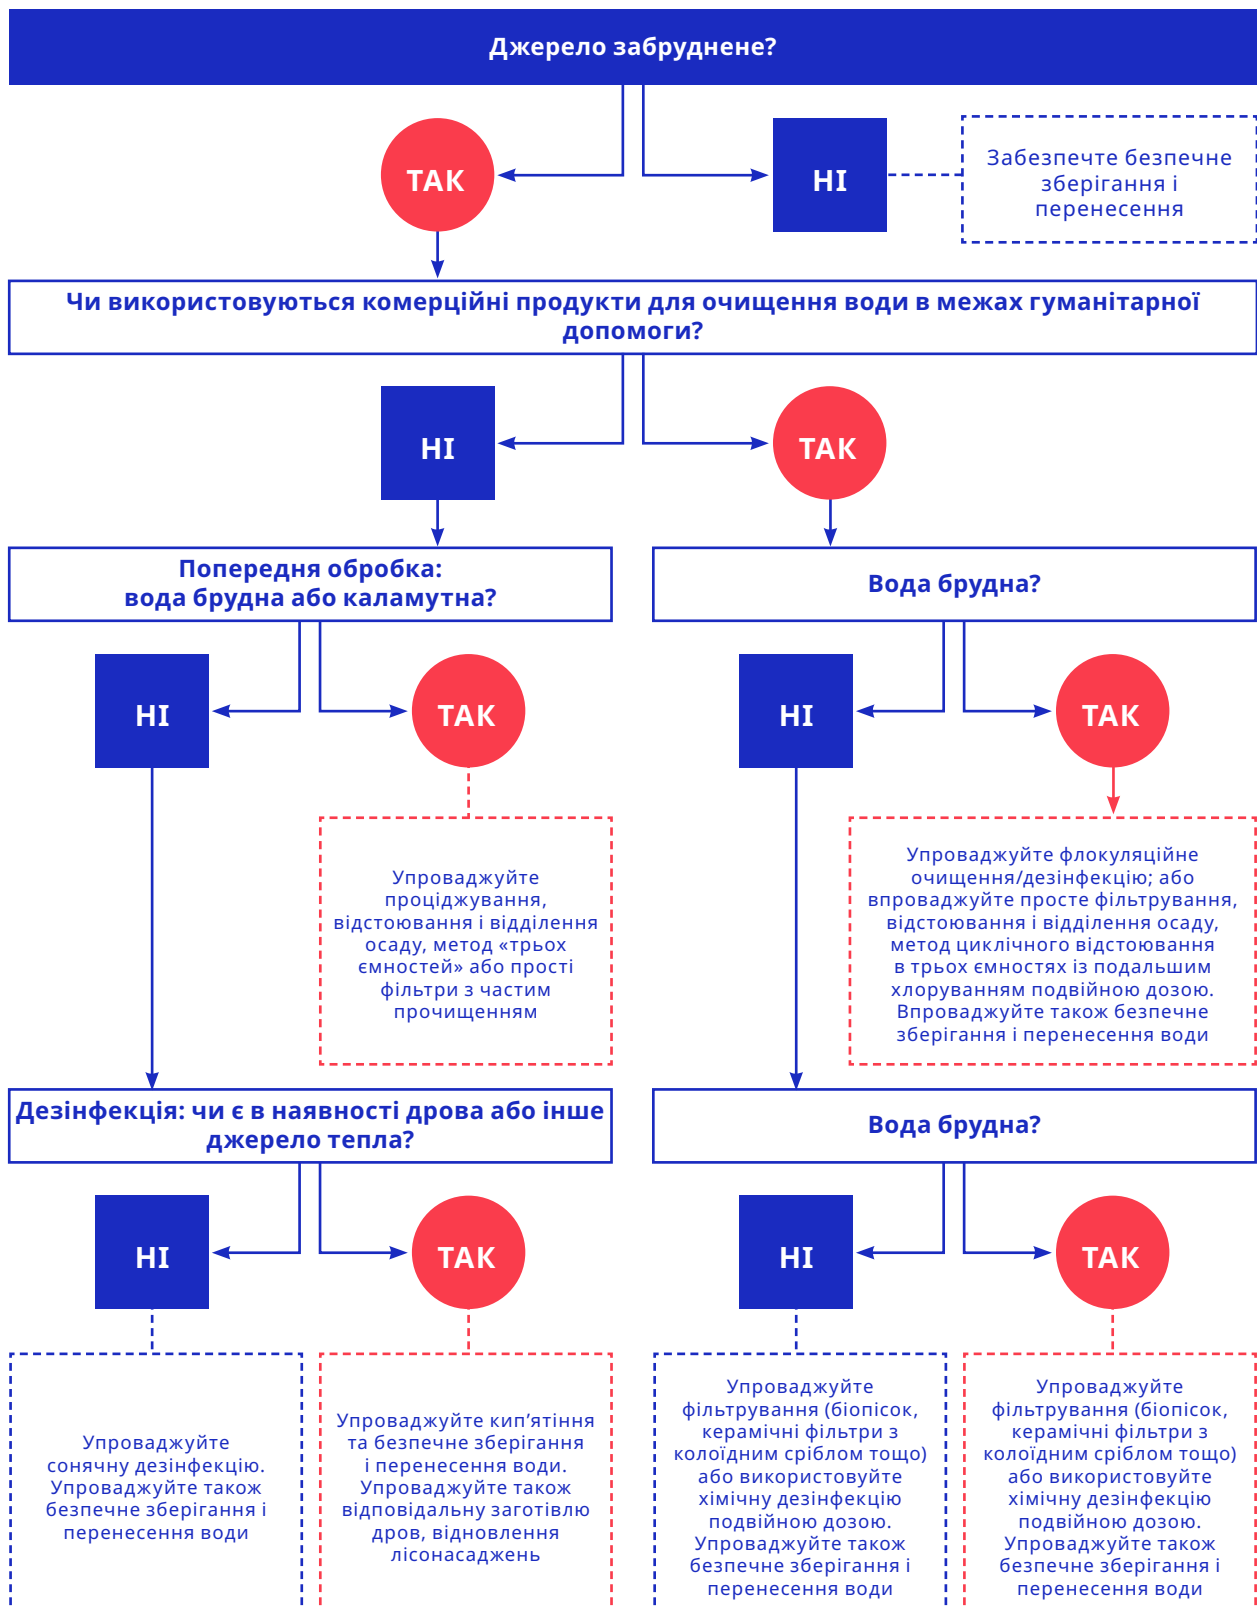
Джерело забруднене?

ТАК

НІ

Забезпечте безпечне зберігання і перенесення

Чи використовуються комерційні продукти для очищення води в межах гуманітарної допомоги?

НІ

ТАК

Попередня обробка: вода брудна або каламутна?

Вода брудна?

НІ

ТАК

НІ

ТАК

Упроваджуйте проціджування, відстоювання і відділення осаду, метод «трьох ємностей» або прості фільтри з частим прочищенням

Упроваджуйте флокуляційне очищення/дезінфекцію; або впроваджуйте просте фільтрування, відстоювання і відділення осаду, метод циклічного відстоювання в трьох ємностях із подальшим хлоруванням подвійною дозою. Впроваджуйте також безпечне зберігання і перенесення води

Дезінфекція: чи є в наявності дрова або інше джерело тепла?

Вода брудна?

НІ

ТАК

НІ

ТАК

Упроваджуйте сонячну дезінфекцію. Упроваджуйте також безпечне зберігання і перенесення води

Упроваджуйте кип’ятіння та безпечне зберігання і перенесення води. Упроваджуйте також відповідальну заготівлю дров, відновлення лісонасаджень

Упроваджуйте фільтрування (біопісок, керамічні фільтри з колоїдним сріблом тощо) або використовуйте хімічну дезінфекцію подвійною дозою. Упроваджуйте також безпечне зберігання і перенесення води

Упроваджуйте фільтрування (біопісок, керамічні фільтри з колоїдним сріблом тощо) або використовуйте хімічну дезінфекцію подвійною дозою. Упроваджуйте також безпечне зберігання і перенесення води